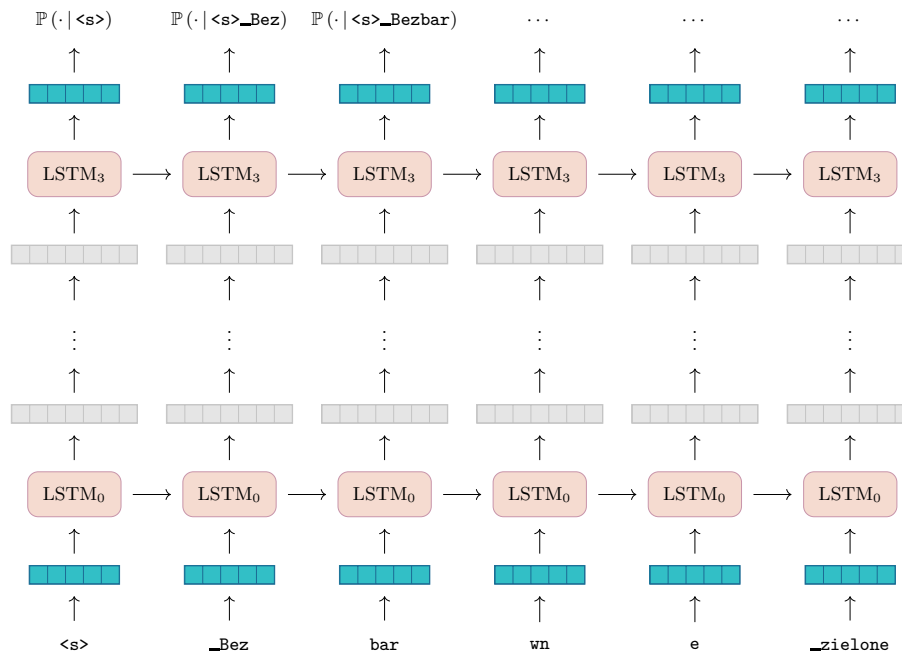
$\mathbb{P}(\cdot \mid \texttt{<s>})$ $\mathbb{P}(\cdot \mid \texttt{<s>\_Bez})$ $\mathbb{P}(\cdot \mid \texttt{<s>\_Bezbar})$ $\cdots$ $\cdots$ $\cdots$

$\text{LSTM}_3$ $\text{LSTM}_3$ $\text{LSTM}_3$ $\text{LSTM}_3$ $\text{LSTM}_3$ $\text{LSTM}_3$

$\vdots$ $\vdots$ $\vdots$ $\vdots$ $\vdots$ $\vdots$

$\text{LSTM}_0$ $\text{LSTM}_0$ $\text{LSTM}_0$ $\text{LSTM}_0$ $\text{LSTM}_0$ $\text{LSTM}_0$

<s> _Bez bar wn e _zielone